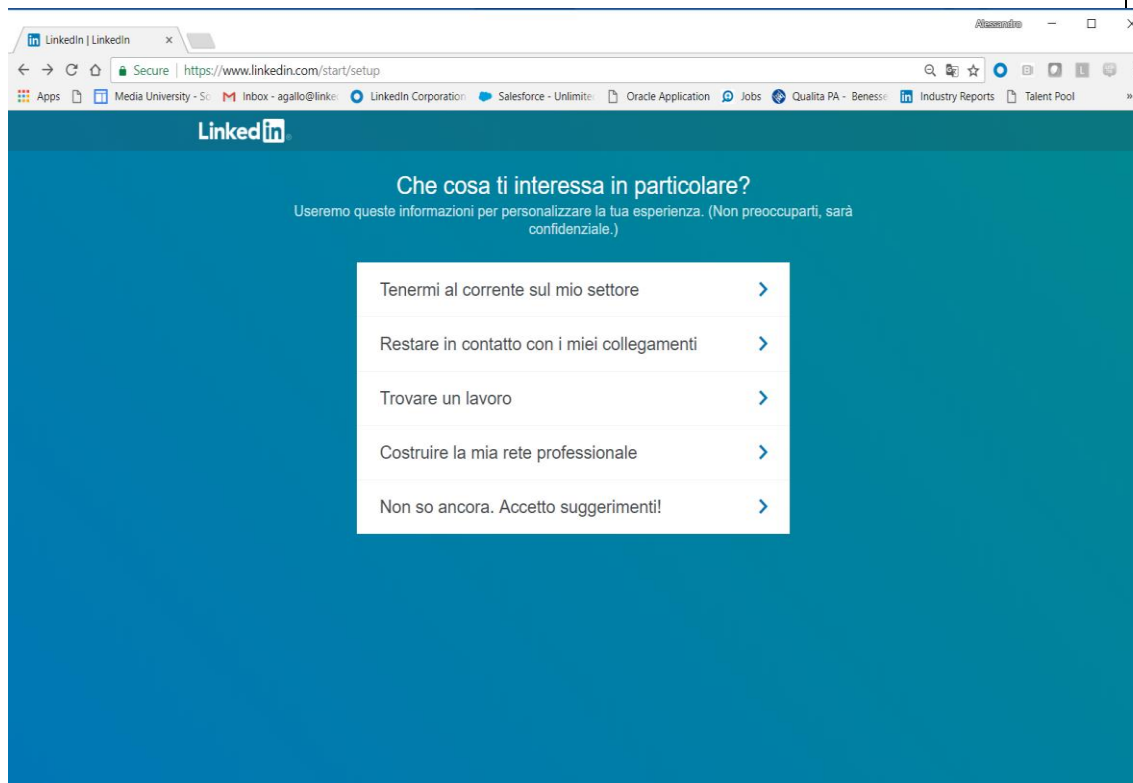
LinkedIn | LinkedIn ×

Alessandro

Secure | https://www.linkedin.com/start/setup

Apps Media University - Sc Inbox - agallo@linke LinkedIn Corporation Salesforce - Unlimite Oracle Application Jobs Qualita PA - Benesse Industry Reports Talent Pool

LinkedIn

Che cosa ti interessa in particolare?

Useremo queste informazioni per personalizzare la tua esperienza. (Non preoccuparti, sarà confidenziale.)

Tenermi al corrente sul mio settore

Restare in contatto con i miei collegamenti

Trovare un lavoro

Costruire la mia rete professionale

Non so ancora. Accetto suggerimenti!